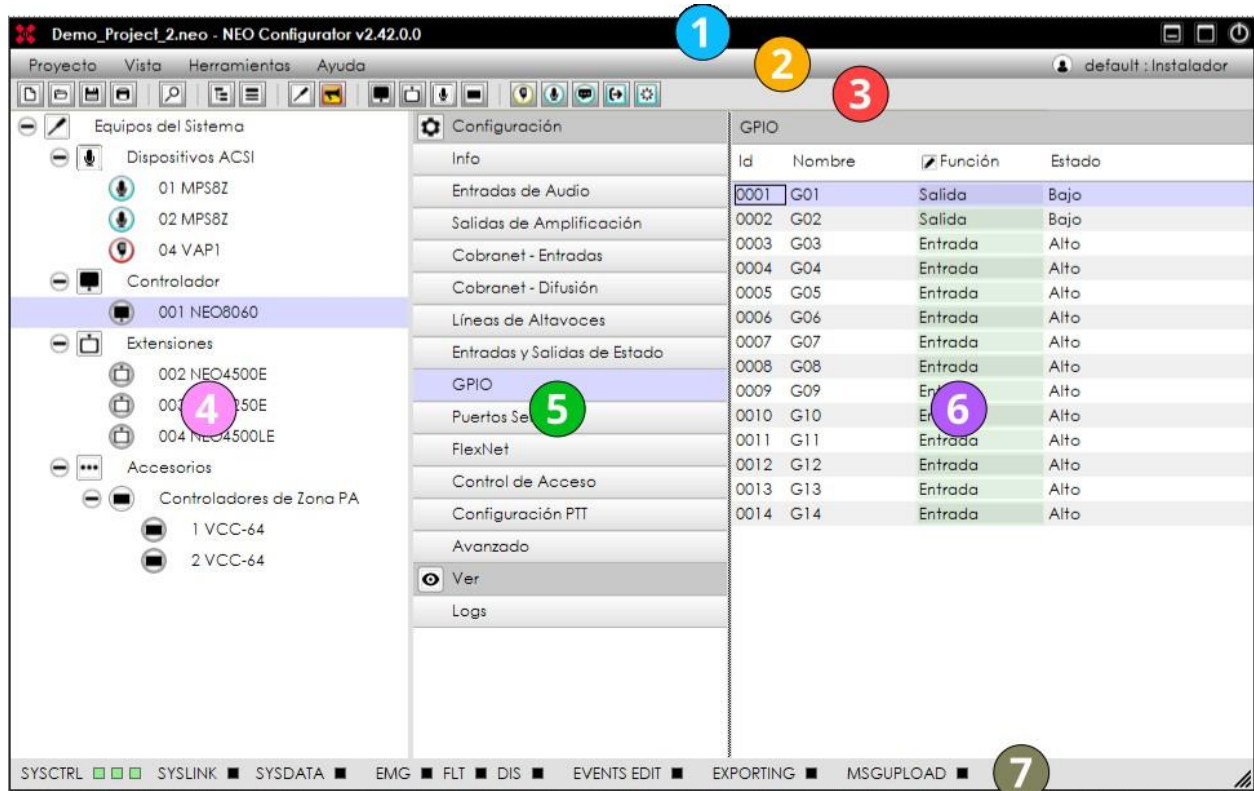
Demo_Project_2.neo - NEO Configurator v2.42.0.0

1

Proyecto Vista Herramientas Ayuda

2

default : Instalador

3

Equipos del Sistema

Dispositivos ACSI

01 MPS8Z

02 MPS8Z

04 VAP1

Controlador

001 NEO8060

Extensiones

002 NEO4500E

00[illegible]250E

4

004 N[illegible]4500LE

Accesorios

Controladores de Zona PA

1 VCC-64

2 VCC-64

Configuración

Info

Entradas de Audio

Salidas de Amplificación

Cobranet - Entradas

Cobranet - Difusión

Líneas de Altavoces

Entradas y Salidas de Estado

GPIO

Puertos Se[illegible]

5

FlexNet

Control de Acceso

Configuración PTT

Avanzado

Ver

Logs

GPIO

| Id | Nombre | Función | Estado |
|---|---|---|---|
| 0001 | G01 | Salida | Bajo |
| 0002 | G02 | Salida | Bajo |
| 0003 | G03 | Entrada | Alto |
| 0004 | G04 | Entrada | Alto |
| 0005 | G05 | Entrada | Alto |
| 0006 | G06 | Entrada | Alto |
| 0007 | G07 | Entrada | Alto |
| 0008 | G08 | Entrada | Alto |
| 0009 | G09 | En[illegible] | Alto |
| 0010 | G10 | E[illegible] | Alto |
| 0011 | G11 | Entrada | Alto |
| 0012 | G12 | Entrada | Alto |
| 0013 | G13 | Entrada | Alto |
| 0014 | G14 | Entrada | Alto |

6

SYSCTRL SYSLINK SYSDATA EMG FLT DIS EVENTS EDIT EXPORTING MSGUPLOAD

7